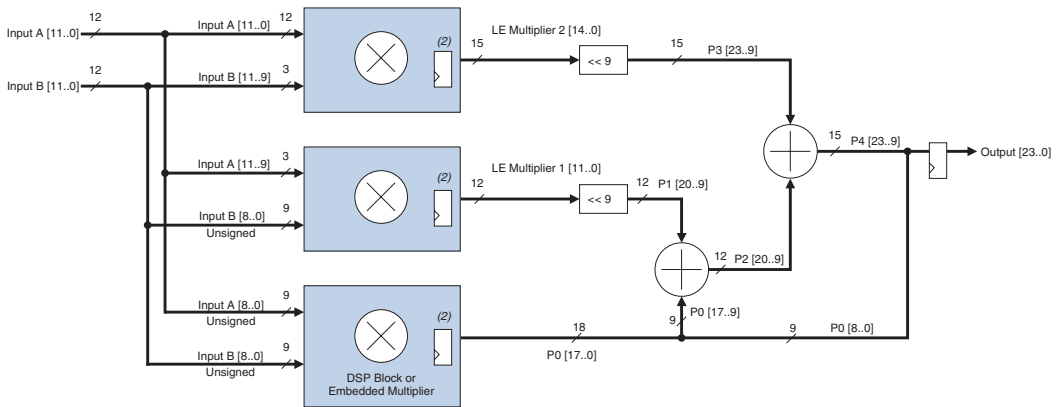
Input A [11..0]
12
Input B [11..0]
12
Input A [11..0]
12
Input B [11..9]
3
(2)
15
LE Multiplier 2 [14..0]
<< 9
15
P3 [23..9]
15
P4 [23..9]
Output [23..0]
Input A [11..9]
3
Input B [8..0]
Unsigned
9
(2)
LE Multiplier 1 [11..0]
12
<< 9
12
P1 [20..9]
12
P2 [20..9]
Input A [8..0]
Unsigned
9
Input B [8..0]
Unsigned
9
(2)
DSP Block or Embedded Multiplier
18
P0 [17..0]
9
P0 [17..9]
9
P0 [8..0]